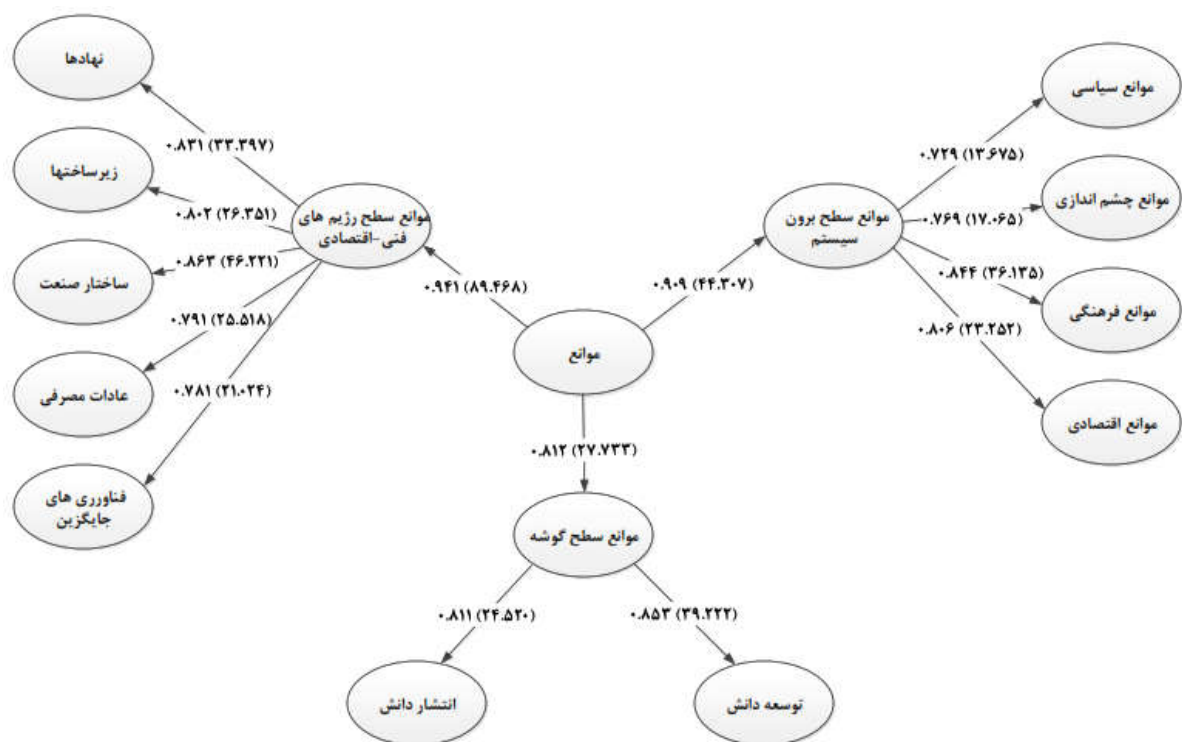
نهادها

۰.۸۳۱ (۳۳.۳۹۷)

زیرساختها

۰.۸۰۲ (۲۶.۳۵۱)

موانع سطح رژیم های فنی-اقتصادی

۰.۸۶۳ (۴۶.۲۲۱)

ساختار صنعت

۰.۷۹۱ (۲۵.۵۱۸)

عادات مصرفی

۰.۷۸۱ (۲۱.۰۲۴)

فناورری های جایگزین

۰.۹۴۱ (۸۹.۴۶۸)

موانع

۰.۹۰۹ (۴۴.۳۰۷)

موانع سطح برون سیستم

موانع سیاسی

۰.۷۲۹ (۱۳.۶۷۵)

موانع چشم اندازی

۰.۷۶۹ (۱۷.۰۶۵)

۰.۸۴۴ (۳۶.۱۳۵)

موانع فرهنگی

۰.۸۰۶ (۲۳.۲۵۲)

موانع اقتصادی

۰.۸۱۲ (۲۷.۷۳۳)

موانع سطح گوشه

۰.۸۱۱ (۲۴.۵۲۰)

۰.۸۵۳ (۳۹.۲۲۲)

انتشار دانش

توسعه دانش